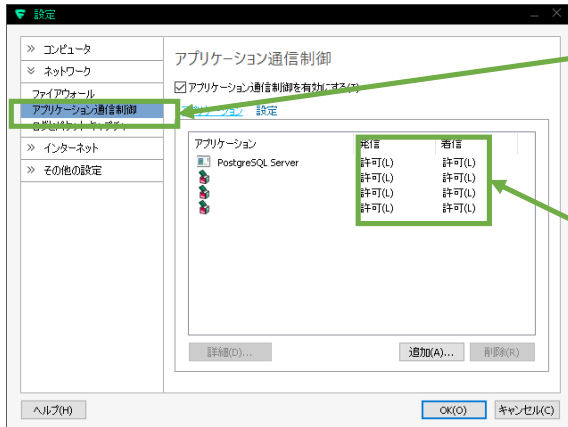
設定

» コンピュータ
» ネットワーク
ファイアウォール
アプリケーション通信制御
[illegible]
» インターネット
» その他の設定

アプリケーション通信制御
☑ アプリケーション通信制御を有効にする(T)
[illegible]ケーション 設定

| アプリケーション | 発信 | 着信 |
|---|---|---|
| PostgreSQL Server | 許可(L) | 許可(L) |
| | 許可(L) | 許可(L) |
| | 許可(L) | 許可(L) |
| | 許可(L) | 許可(L) |

詳細(D)... 追加(A)... 削除(R)

ヘルプ(H) OK(O) キャンセル(C)